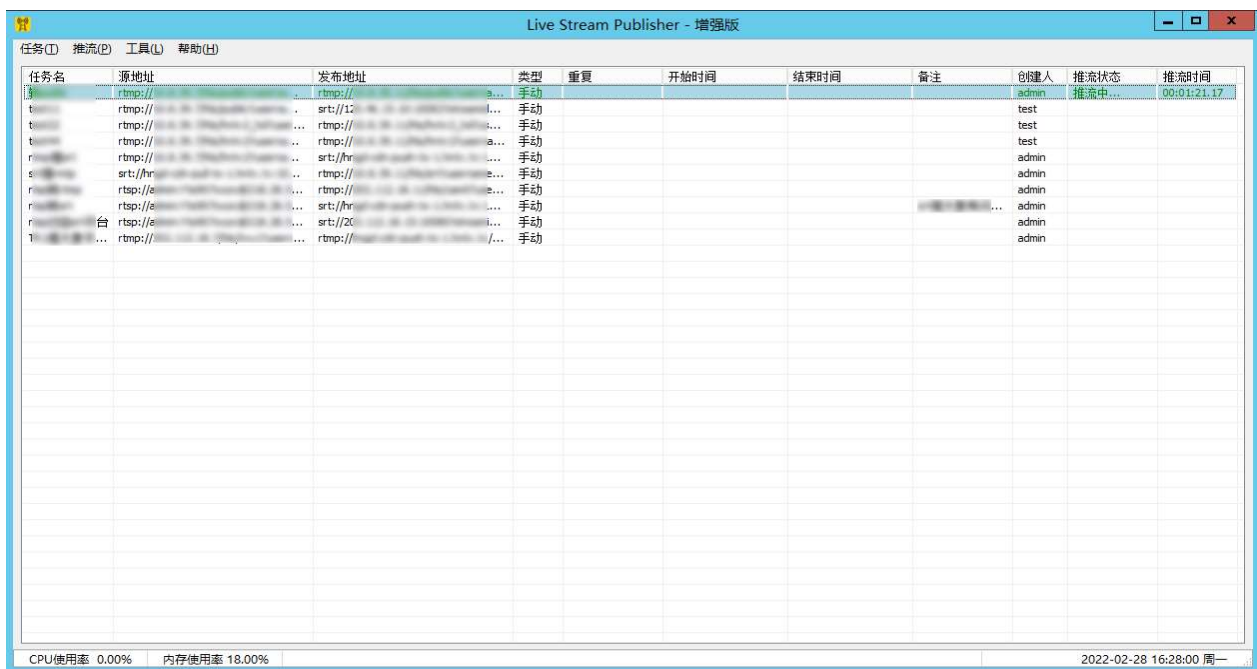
Live Stream Publisher - 增强版

任务(T) 推流(P) 工具(L) 帮助(H)

| 任务名 | 源地址 | 发布地址 | 类型 | 重复 | 开始时间 | 结束时间 | 备注 | 创建人 | 推流状态 | 推流时间 |
|---|---|---|---|---|---|---|---|---|---|---|
| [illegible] | rtmp://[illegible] | rtmp://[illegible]a... | 手动 | | | | | admin | 推流中... | 00:01:21.17 |
| t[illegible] | rtmp://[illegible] | srt://12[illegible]l... | 手动 | | | | | test | | |
| t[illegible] | rtmp://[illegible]... | rtmp://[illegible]s... | 手动 | | | | | test | | |
| t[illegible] | rtmp://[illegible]... | rtmp://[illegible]a... | 手动 | | | | | test | | |
| r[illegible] | rtmp://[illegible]... | srt://hn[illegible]... | 手动 | | | | | admin | | |
| s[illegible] | srt://hn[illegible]... | rtmp://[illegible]e... | 手动 | | | | | admin | | |
| r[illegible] | rtsp://a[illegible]... | rtmp://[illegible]e... | 手动 | | | | | admin | | |
| r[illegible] | rtsp://a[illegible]... | srt://hn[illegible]... | 手动 | | | | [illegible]... | admin | | |
| r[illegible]台 | rtsp://a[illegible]... | srt://20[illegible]i... | 手动 | | | | | admin | | |
| T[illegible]... | rtmp://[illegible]... | rtmp://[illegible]/... | 手动 | | | | | admin | | |

CPU使用率 0.00% 内存使用率 18.00%

2022-02-28 16:28:00 周一